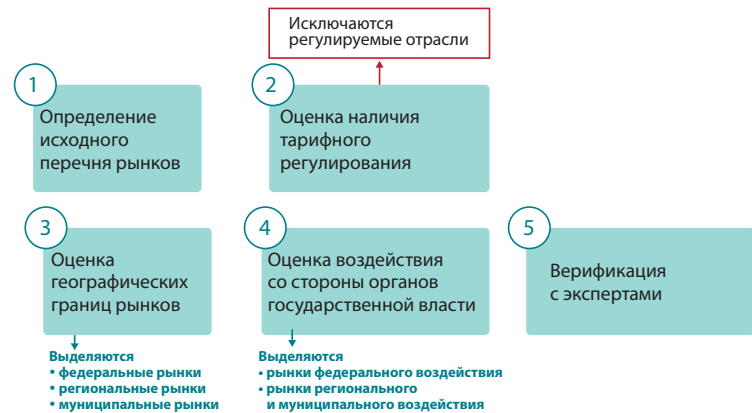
Исключаются регулируемые отрасли

1

Определение исходного перечня рынков

2

Оценка наличия тарифного регулирования

3

Оценка географических границ рынков

Выделяются
• федеральные рынки
• региональные рынки
• муниципальные рынки

4

Оценка воздействия со стороны органов государственной власти

Выделяются
• рынки федерального воздействия
• рынки регионального и муниципального воздействия

5

Верификация с экспертами